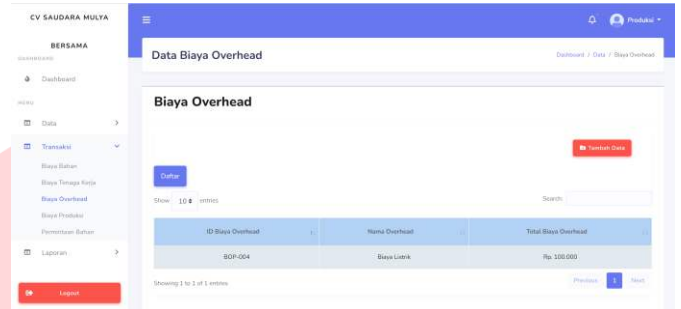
CV SAUDARA MULYA

BERSAMA

DASHBOARD

Dashboard

MENU

Data

Transaksi

Biaya Bahan

Biaya Tenaga Kerja

Biaya Overhead

Biaya Produksi

Permintaan Bahan

Laporan

Logout

Produksi

Data Biaya Overhead

Dashboard / Data / Biaya Overhead

Biaya Overhead

Tambah Data

Daftar

Show 10 entries

Search:

| ID Biaya Overhead | Nama Overhead | Total Biaya Overhead |
|---|---|---|
| BOP-004 | Biaya Listrik | Rp. 100.000 |

Showing 1 to 1 of 1 entries

Previous 1 Next